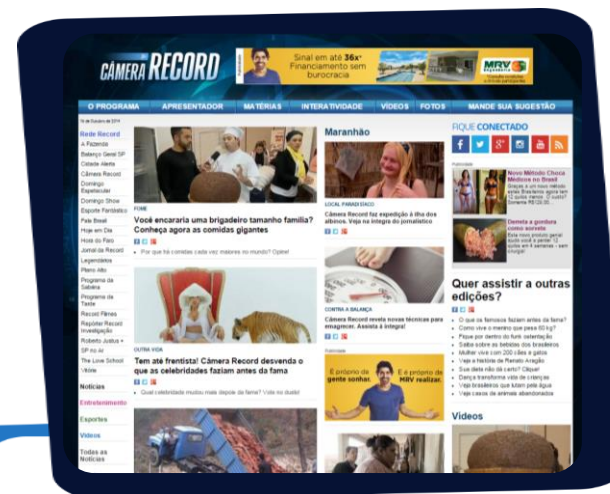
CÂMERA RECORD

Sinal em até 36x* Financiamento sem burocracia

MRV

O PROGRAMA | APRESENTADOR | MATÉRIAS | INTERATIVIDADE | VÍDEOS | FOTOS | MANDE SUA SUGESTÃO

Rede Record
A Fazenda
Balanço Geral SP
Cidade Alerta
Câmera Record
Domingo Espetacular
Domingo Show
Esporte Fantástico
Fala Brasil
Hoje em Dia
Hora do Faro
Jornal da Record
Legendários
Pleno Alto
Programa da Sabrina
Programa do Tatola
Record Filmes
Repórter Record Investigação
Roberto Justus +
SP no Ar
The Love School
Vitória

Notícias
Entretenimento
Esportes
Vídeos
Todas as Notícias

FOME
Você encararia uma brigadeiro tamanho família? Conheça agora as comidas gigantes

OUTRA VIDA
Tem até frentista! Câmera Record desvenda o que as celebridades faziam antes da fama

Maranhão

LOCAL PARADISÍACO
Câmera Record faz expedição à ilha dos albinos. Veja na íntegra do jornalístico

CONTRA A BALANÇA
Câmera Record revela novas técnicas para emagrecer. Assista à íntegra!

É próprio da gente sonhar. É próprio da MRV realizar.

FIQUE CONECTADO

Novo Método Choca Médicos no Brasil

Derreta a gordura como sorvete

Quer assistir a outras edições?

Vídeos